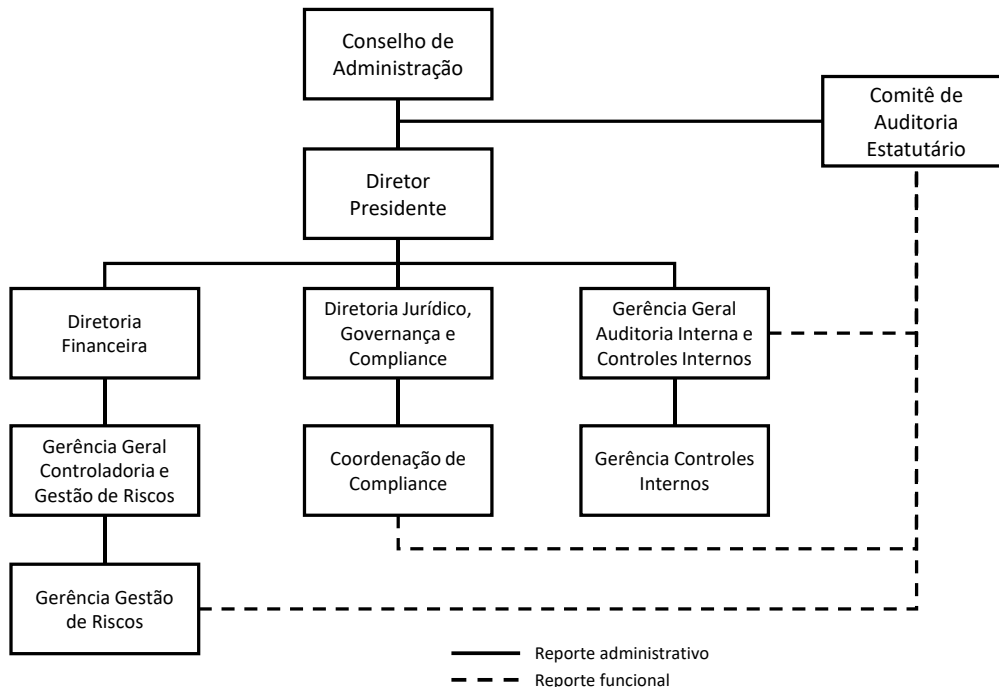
Conselho de Administração

Comitê de Auditoria Estatutário

Diretor Presidente

Diretoria Financeira

Diretoria Jurídico, Governança e Compliance

Gerência Geral Auditoria Interna e Controles Internos

Gerência Geral Controladoria e Gestão de Riscos

Coordenação de Compliance

Gerência Controles Internos

Gerência Gestão de Riscos

Reporte administrativo

Reporte funcional